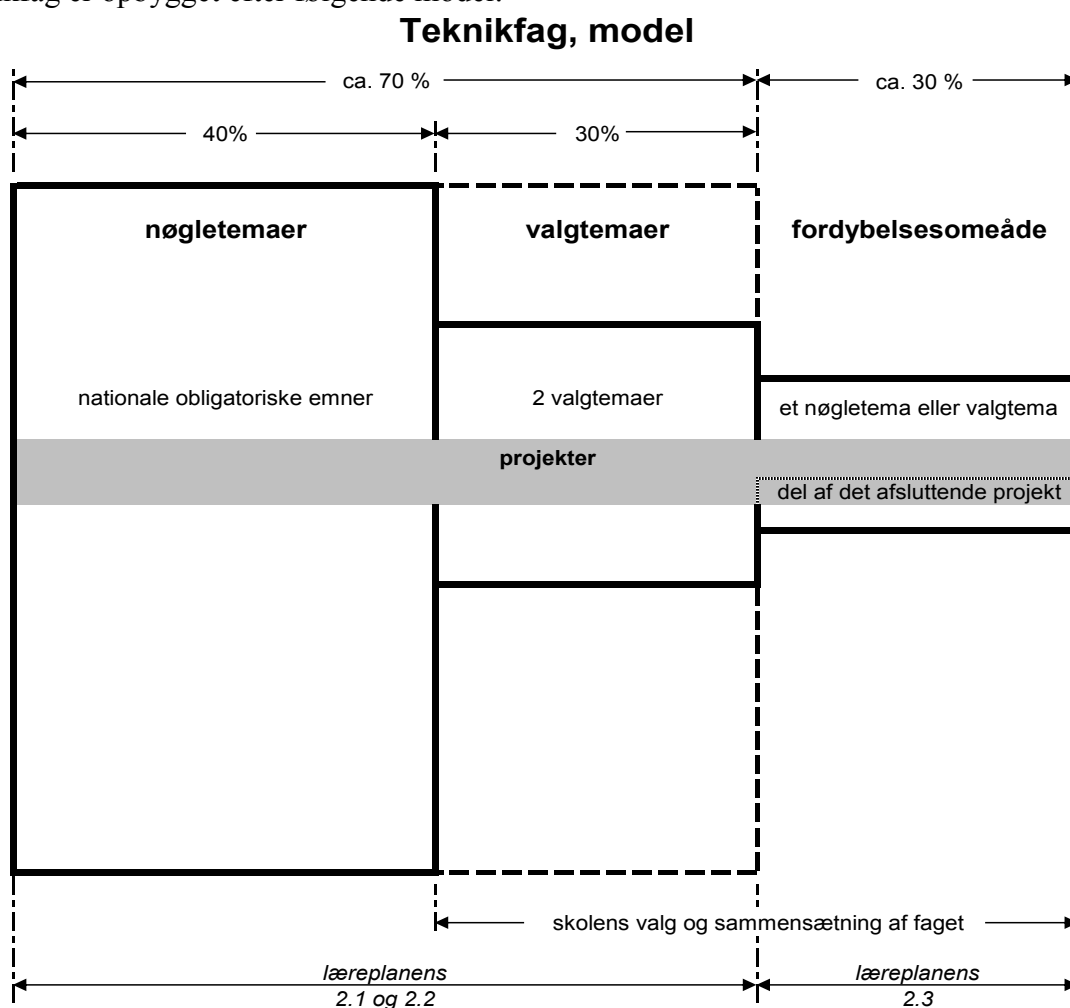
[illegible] er opbygget efter følgende model:

Teknikfag, model

ca. 70 %

ca. 30 %

40%

30%

nøgletemaer

valgtemaer

fordybelsesomeåde

nationale obligatoriske emner

2 valgtemaer

et nøgletema eller valgtema

projekter

del af det afsluttende projekt

skolens valg og sammensætning af faget

læreplanens 2.1 og 2.2

læreplanens 2.3